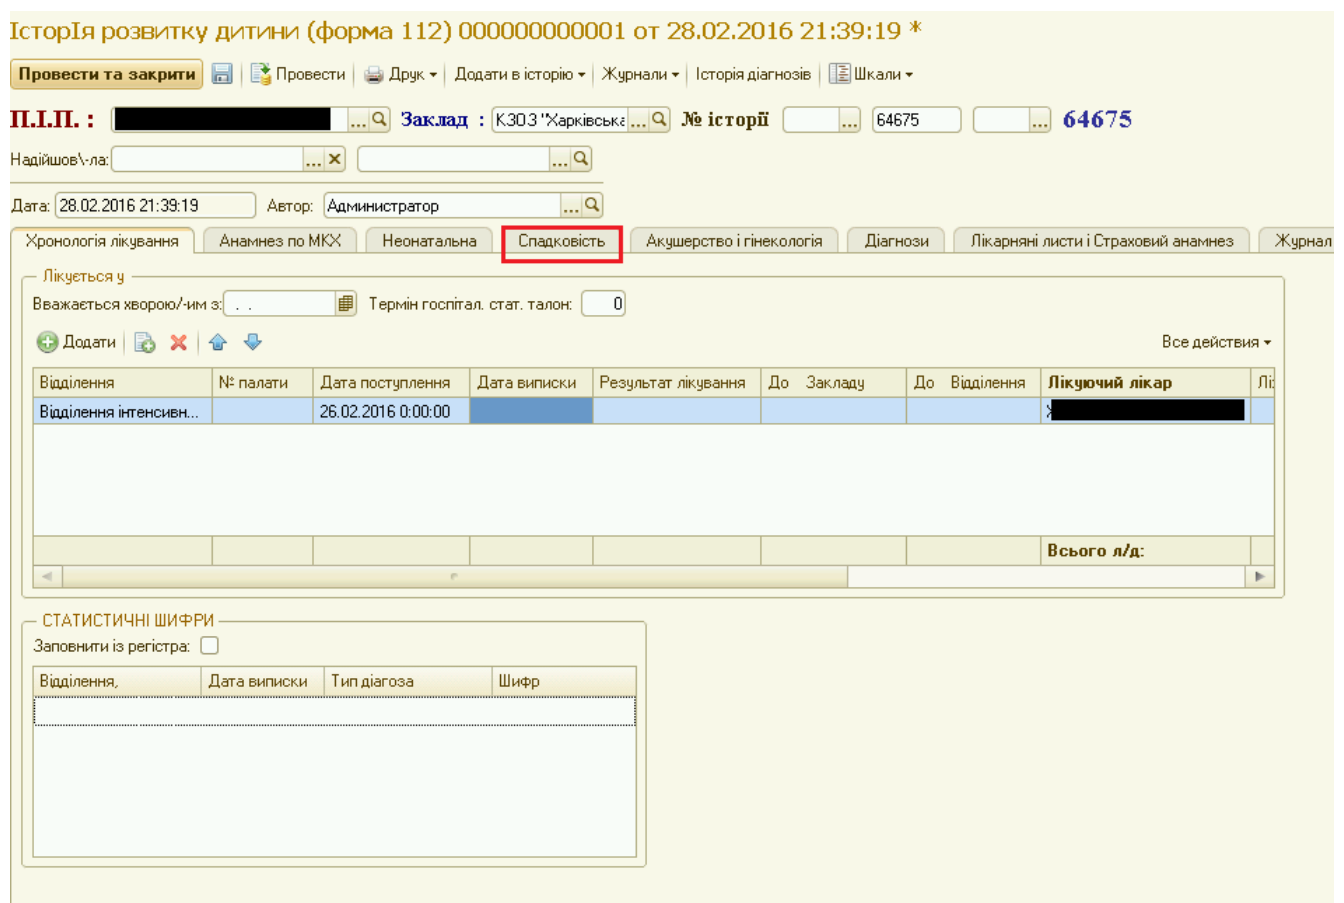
ІсторІя розвитку дитини (форма 112) 000000000001 от 28.02.2016 21:39:19 *

Провести та закрити | Провести | Друк | Додати в історію | Журнали | Історія діагнозів | Шкали

П.І.П. : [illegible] Заклад : КЗОЗ "Харківська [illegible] № історії 64675 64675

Надійшов\-ла:

Дата: 28.02.2016 21:39:19 Автор: Администратор

Хронологія лікування | Анамнез по МКХ | Неонатальна | Спадковість | Акушерство і гінекологія | Діагнози | Лікарняні листи і Страховий анамнез | Журнал

Лікується у

Вважається хворою/-им з: . . Термін госпітал. стат. талон: 0

Додати

Все действия

| Відділення | № палати | Дата поступлення | Дата виписки | Результат лікування | До Закладу | До Відділення | Лікуючий лікар | Лі |
|---|---|---|---|---|---|---|---|---|
| Відділення інтенсивн... | | 26.02.2016 0:00:00 | | | | | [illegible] | |
| | | | | | | | Всього л/д: | |

СТАТИСТИЧНІ ШИФРИ

Заповнити із регістра:

| Відділення, | Дата виписки | Тип діагоза | Шифр |
|---|---|---|---|
| | | | |